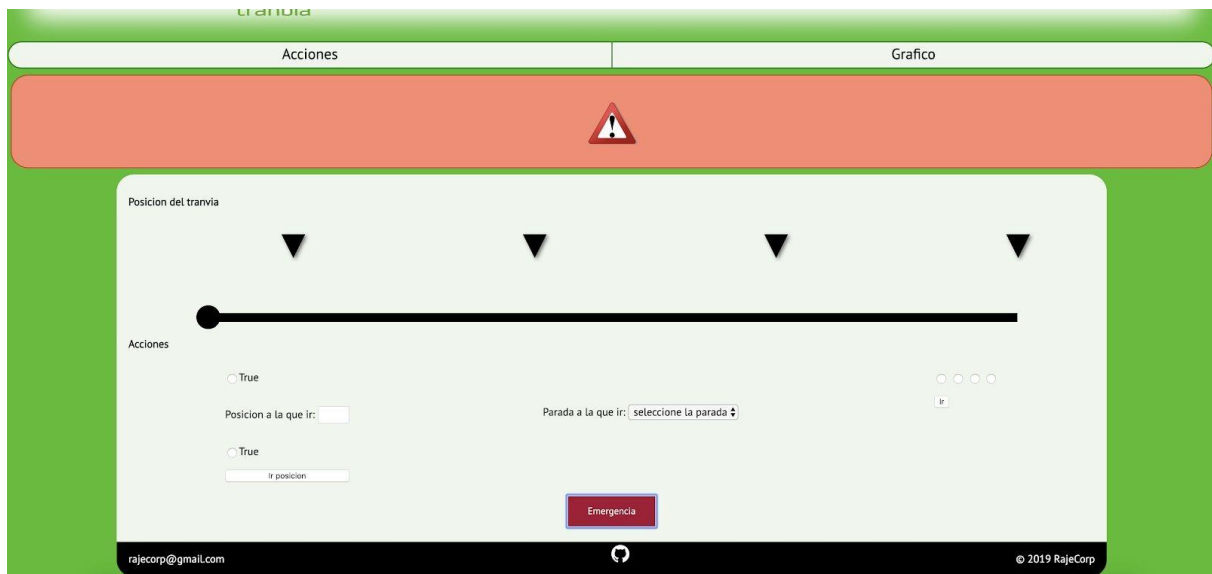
tranvia

Acciones | Grafico

Posicion del tranvia

Acciones

True

Posicion a la que ir:

Parada a la que ir: seleccione la parada

Ir

True

Ir posicion

Emergencia

rajecorp@gmail.com

© 2019 RajeCorp